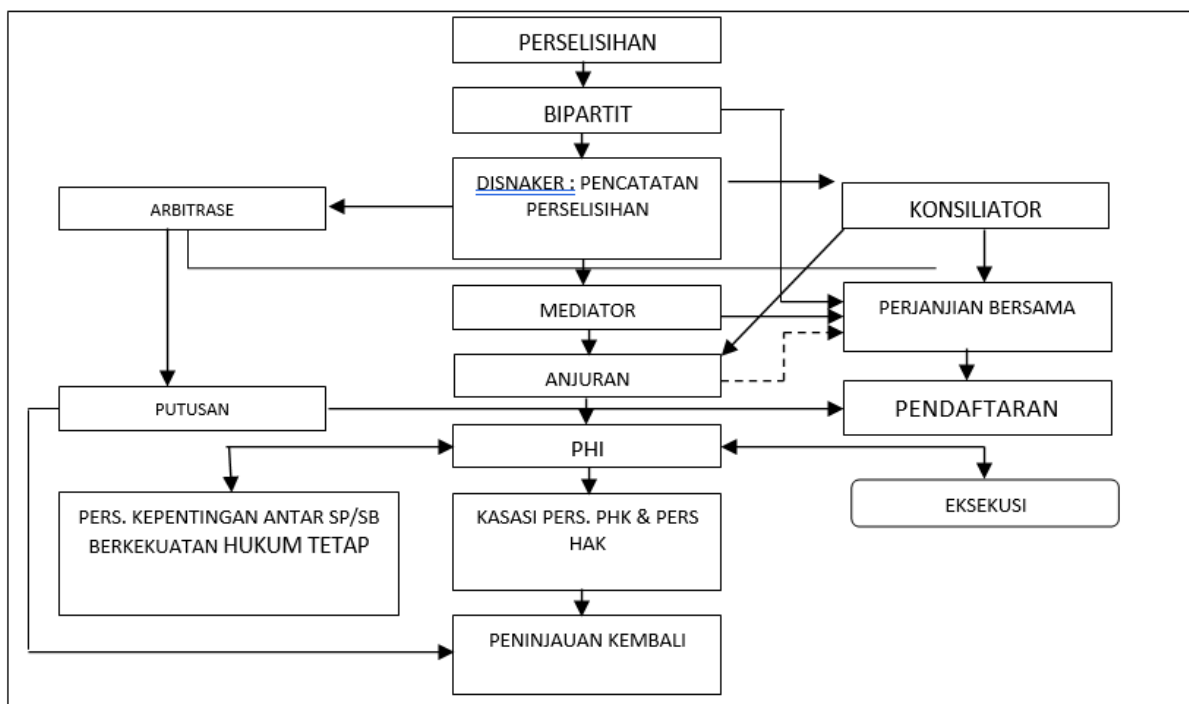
PERSELISIHAN

BIPARTIT

DISNAKER : PENCATATAN PERSELISIHAN

ARBITRASE

KONSILIATOR

MEDIATOR

PERJANJIAN BERSAMA

ANJURAN

PUTUSAN

PENDAFTARAN

PHI

PERS. KEPENTINGAN ANTAR SP/SB BERKEKUATAN HUKUM TETAP

KASASI PERS. PHK & PERS HAK

EKSEKUSI

PENINJAUAN KEMBALI